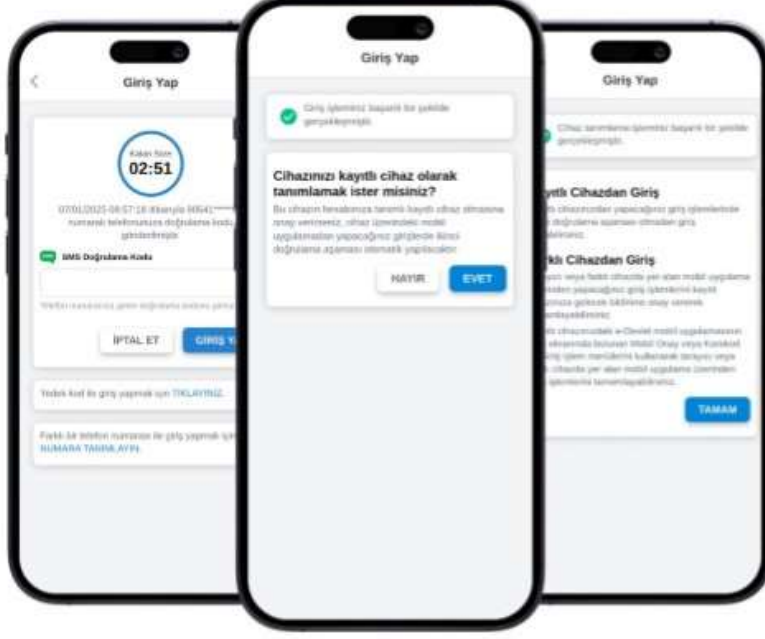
Giriş Yap

Kalan Süre
02:51

07/01/2025 08:57:18 itibarıyla 90541****** numaralı telefonunuza doğrulama kodu gönderilmiştir.

SMS Doğrulama Kodu

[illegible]

İPTAL ET

GİRİŞ YA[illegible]

Yedek kod ile giriş yapmak için TIKLAYINIZ.

Farklı bir telefon numarası ile giriş yapmak için NUMARA TANIMLAYIN.

Giriş Yap

Giriş işleminiz başarılı bir şekilde gerçekleşmiştir.

Cihazınızı kayıtlı cihaz olarak tanımlamak ister misiniz?

Bu cihazın hesabınıza tanımlı kayıtlı cihaz olmasına onay vermeniz, cihaz üzerindeki mobil uygulamadan yapacağınız girişlerde ikinci doğrulama aşaması otomatik yapılacaktır.

HAYIR

EVET

Giriş Yap

Cihaz tanımlama işleminiz başarılı bir şekilde gerçekleşmiştir.

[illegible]ayıtlı Cihazdan Giriş

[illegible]

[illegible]rklı Cihazdan Giriş

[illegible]

TAMAM